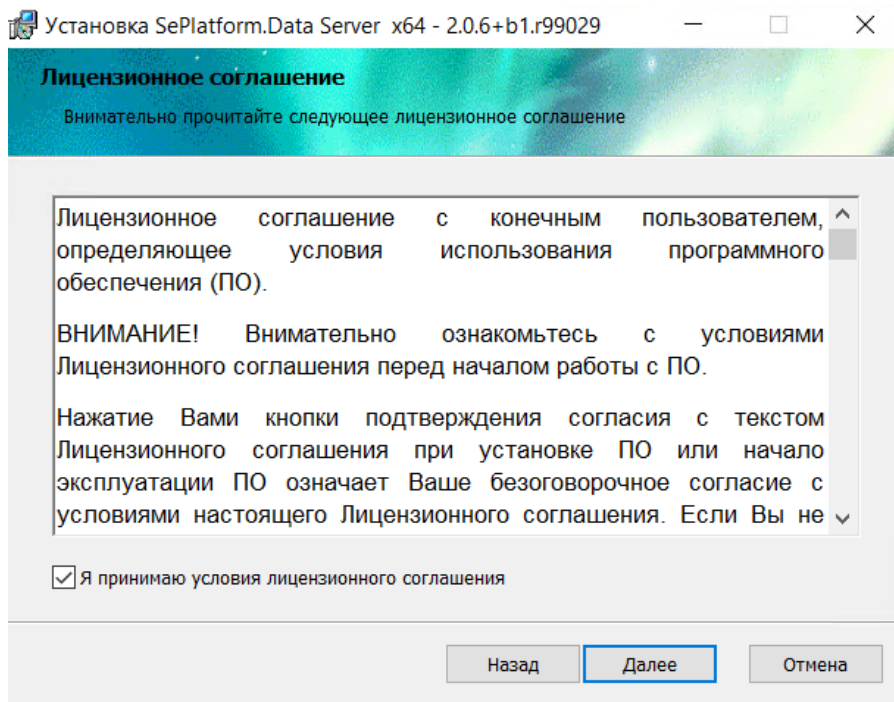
Установка SePlatform.Data Server x64 - 2.0.6+b1.r99029

Лицензионное соглашение

Внимательно прочитайте следующее лицензионное соглашение

Лицензионное соглашение с конечным пользователем, определяющее условия использования программного обеспечения (ПО).

ВНИМАНИЕ! Внимательно ознакомьтесь с условиями Лицензионного соглашения перед началом работы с ПО.

Нажатие Вами кнопки подтверждения согласия с текстом Лицензионного соглашения при установке ПО или начало эксплуатации ПО означает Ваше безоговорочное согласие с условиями настоящего Лицензионного соглашения. Если Вы не

Я принимаю условия лицензионного соглашения

Назад Далее Отмена